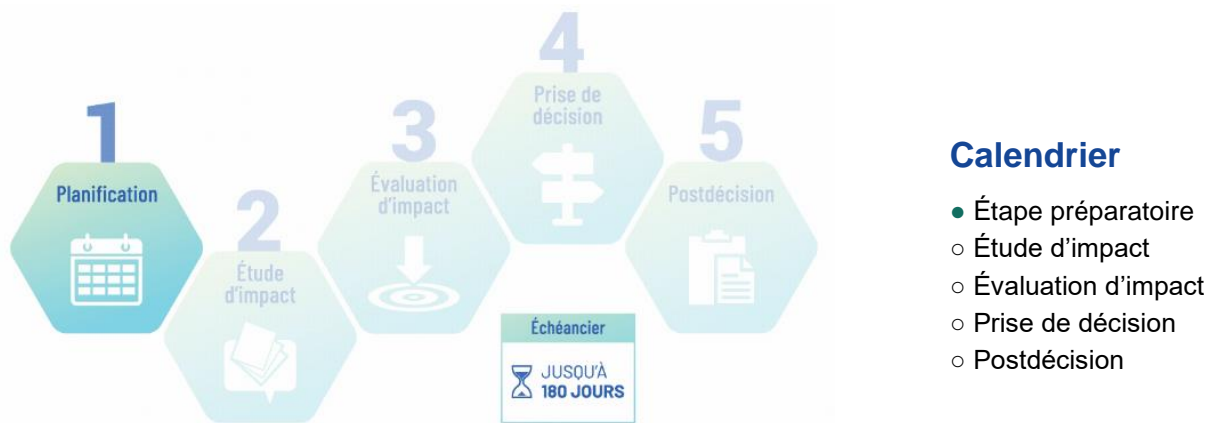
1
Planification

2
Étude d'impact

3
Évaluation d'impact

4
Prise de décision

5
Postdécision

Échéancier
JUSQU'À 180 JOURS

Calendrier

● Étape préparatoire
○ Étude d'impact
○ Évaluation d'impact
○ Prise de décision
○ Postdécision